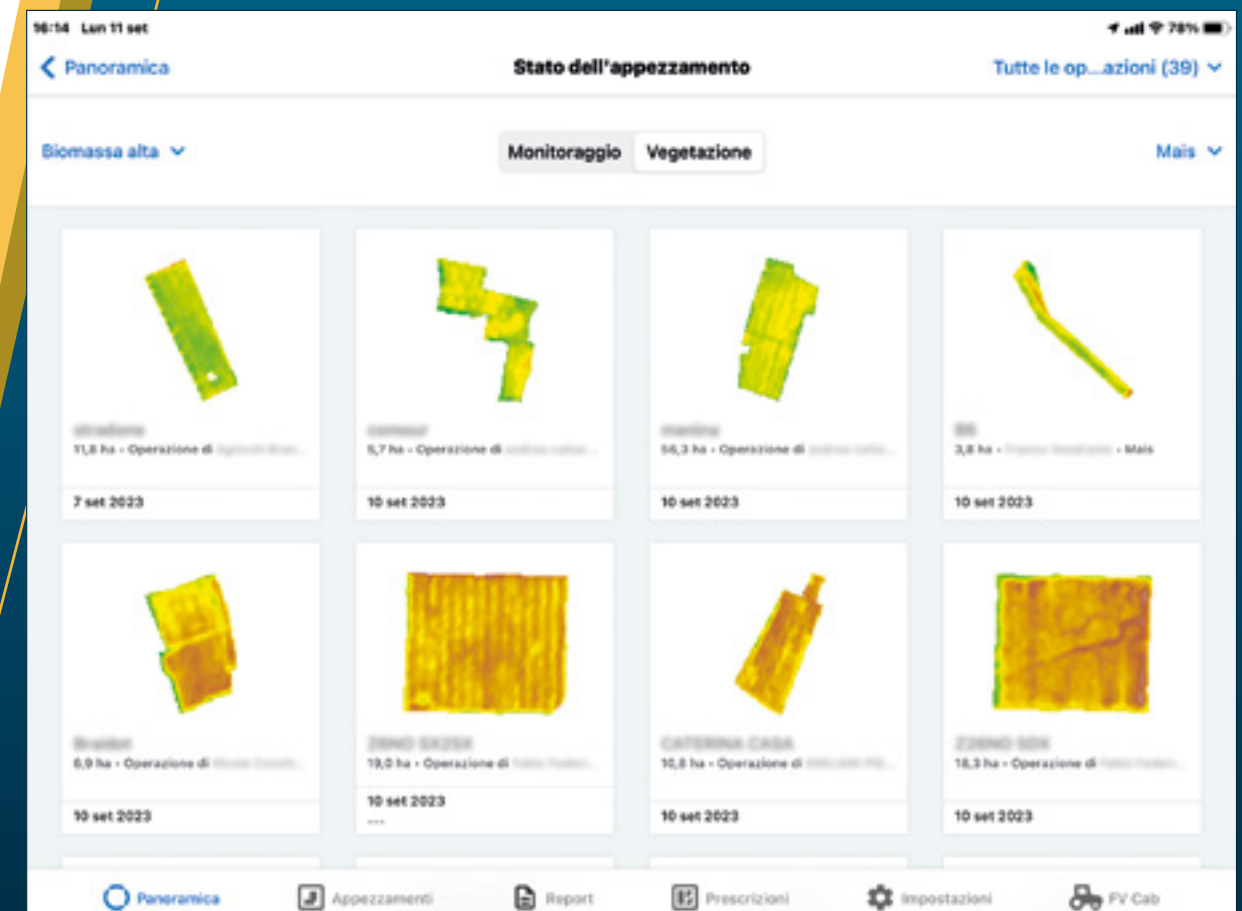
16:14 Lun 11 set

78%

Panoramica

Stato dell'appezzamento

Tutte le op...azioni (39)

Biomassa alta

Monitoraggio

Vegetazione

Mais

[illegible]
11,8 ha • Operazione di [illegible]
7 set 2023

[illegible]
5,7 ha • Operazione di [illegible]
10 set 2023

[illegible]
56,3 ha • Operazione di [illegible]
10 set 2023

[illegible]
3,8 ha • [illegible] • Mais
10 set 2023

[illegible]
6,9 ha • Operazione di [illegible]
10 set 2023

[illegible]
19,0 ha • Operazione di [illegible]
10 set 2023
---

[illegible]
10,8 ha • Operazione di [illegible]
10 set 2023

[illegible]
18,3 ha • Operazione di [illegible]
10 set 2023

Panoramica

Appezzamenti

Report

Prescrizioni

Impostazioni

FV Cab